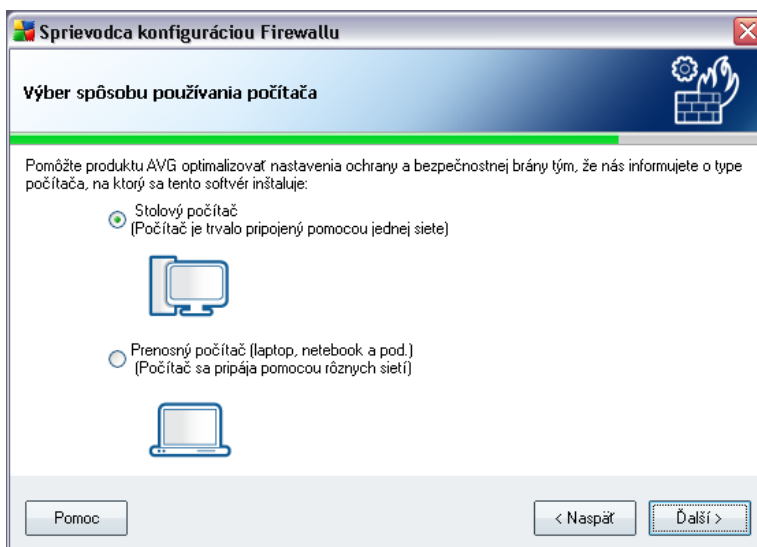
Sprievodca konfiguráciou Firewallu

Výber spôsobu používania počítača

Pomôžte produktu AVG optimalizovať nastavenia ochrany a bezpečnostnej brány tým, že nás informujete o type počítača, na ktorý sa tento softvér inštaluje:

Stolový počítač
(Počítač je trvalo pripojený pomocou jednej siete)

Prenosný počítač (laptop, netebook a pod.)
(Počítač sa pripája pomocou rôznych sietí)

Pomoc

< Naspäť

Ďalší >